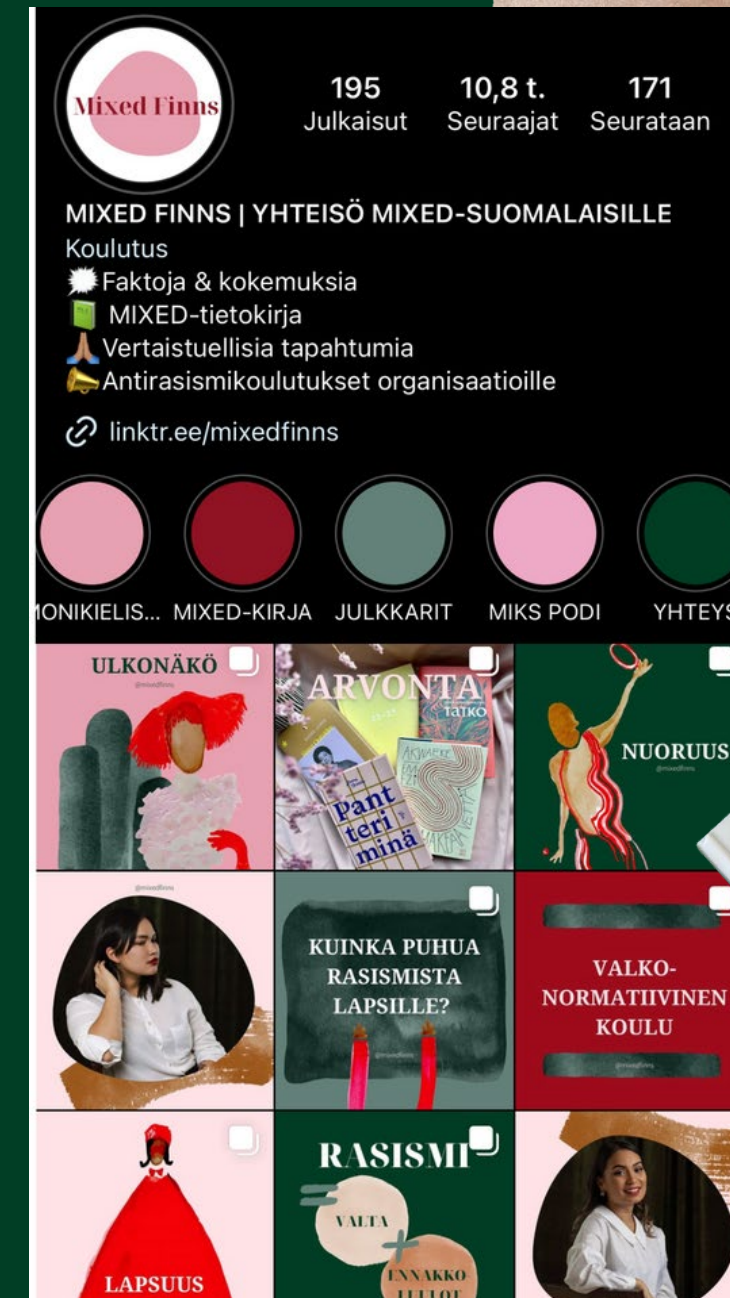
Mixed Finns

195
Julkaisut

10,8 t.
Seuraajat

171
Seurataan

MIXED FINNS | YHTEISÖ MIXED-SUOMALAISILLE
Koulutus
💥Faktoja & kokemuksia
📗 MIXED-tietokirja
🙏Vertaistuellisia tapahtumia
📣Antirasismikoulutukset organisaatioille

linktr.ee/mixedfinns

ONIKIELIS... MIXED-KIRJA JULKKARIT MIKS PODI YHTEYS

ULKONÄKÖ
@mixedfinns

ARVONTA
Pant teri minä

NUORUUS
@mixedfinns

@mixedfinns

KUINKA PUHUA RASISMISTA LAPSILLE?
@mixedfinns

VALKO-NORMATIIVINEN KOULU
@mixedfinns

LAPSUUS

RASISMI
VALTA
ENNAKKO-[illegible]